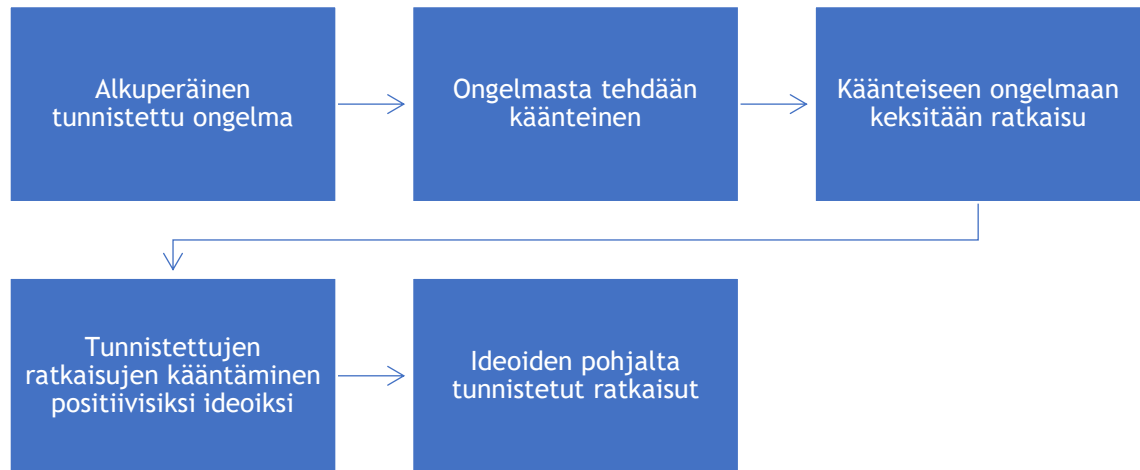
Alkuperäinen tunnistettu ongelma

Ongelmasta tehdään käänteinen

Käänteiseen ongelmaan keksitään ratkaisu

Tunnistettujen ratkaisujen kääntäminen positiivisiksi ideoiksi

Ideoiden pohjalta tunnistetut ratkaisut